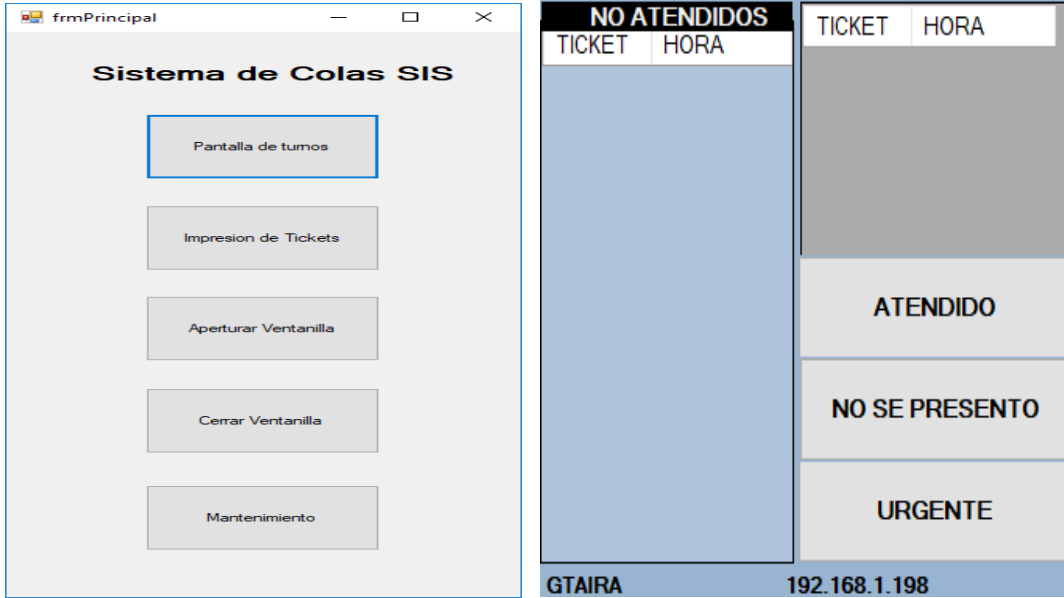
frmPrincipal

Sistema de Colas SIS

Pantalla de turnos

Impresion de Tickets

Aperturar Ventanilla

Cerrar Ventanilla

Mantenimiento

NO ATENDIDOS

| TICKET | HORA |
|---|---|

| TICKET | HORA |
|---|---|

ATENDIDO

NO SE PRESENTO

URGENTE

GTAIRA

192.168.1.198